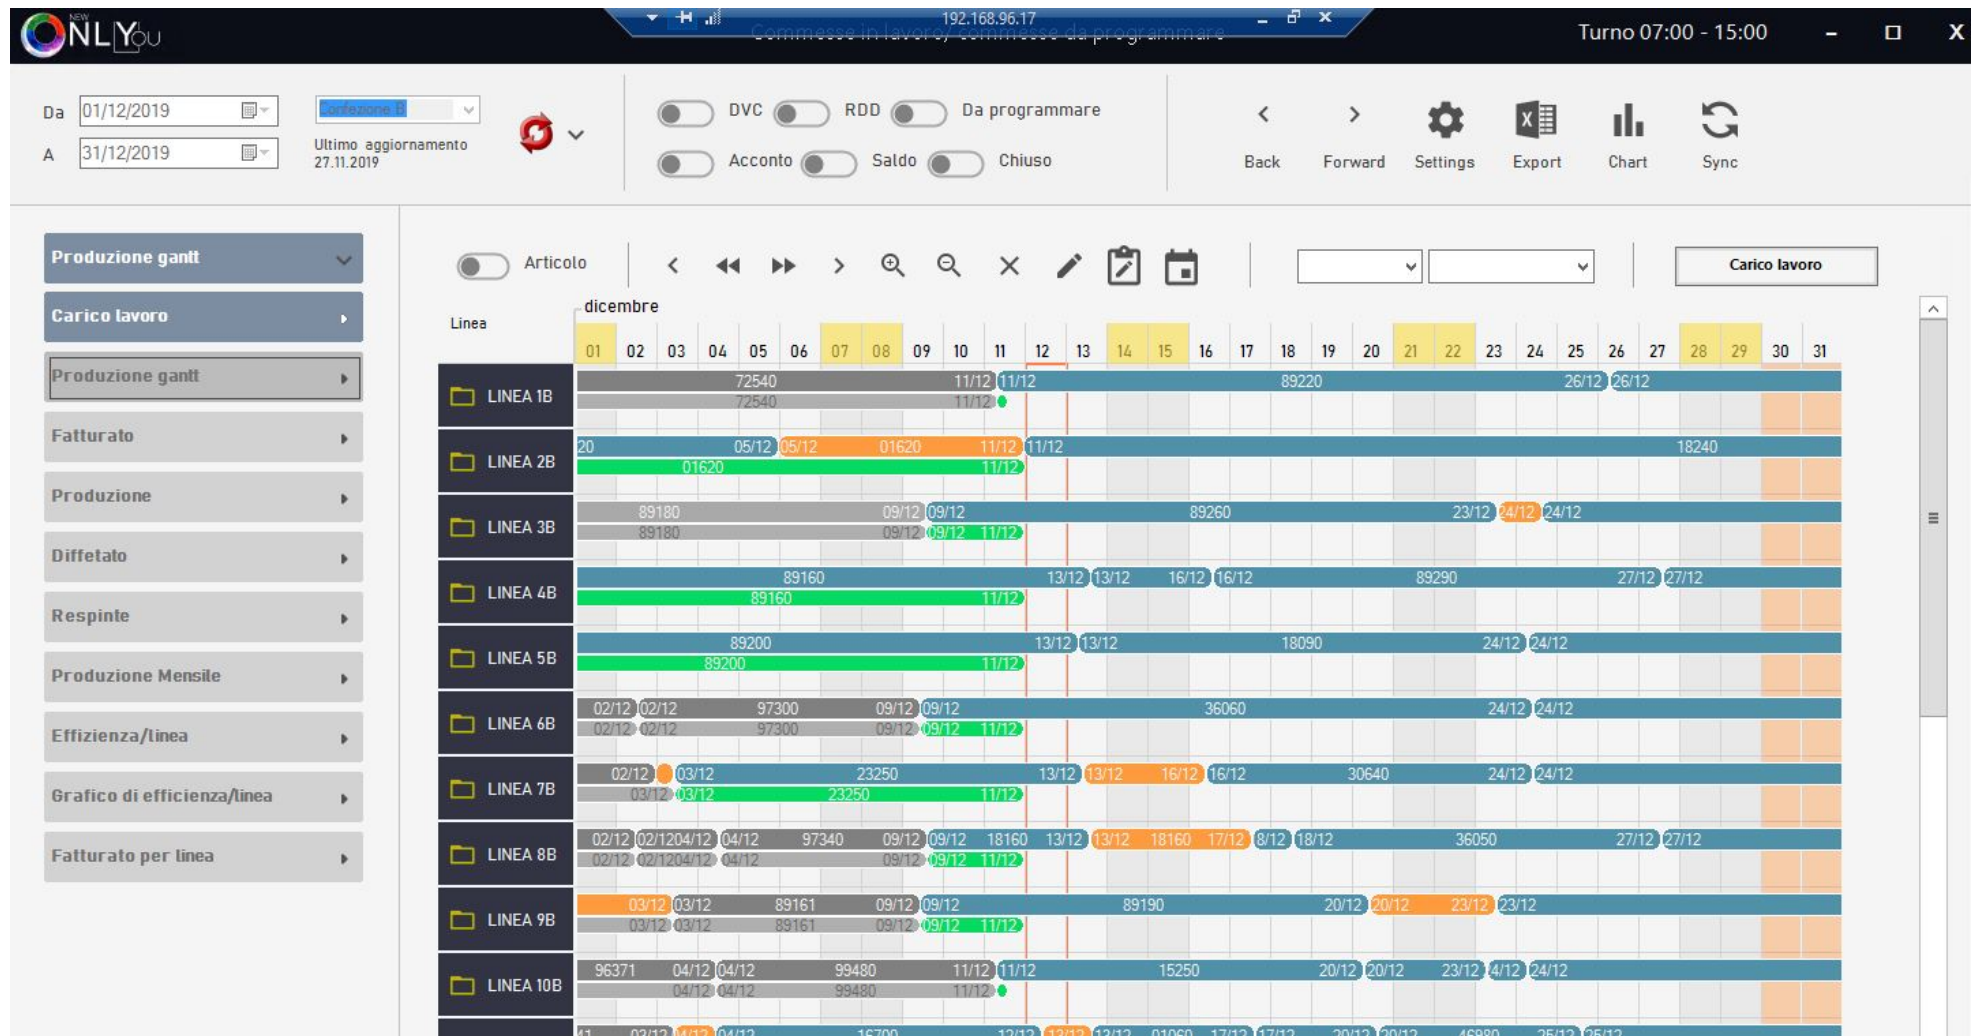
NEW ONLYou

192.168.96.17
Commesse in lavoro/ commesse da programmare

Turno 07:00 - 15:00

Da 01/12/2019
A 31/12/2019

Confezione B
Ultimo aggiornamento 27.11.2019

DVC RDD Da programmare
Acconto Saldo Chiuso

Back Forward Settings Export Chart Sync

Produzione gantt
Carico lavoro
Produzione gantt
Fatturato
Produzione
Diffetato
Respinte
Produzione Mensile
Effizienza/linea
Grafico di efficienza/linea
Fatturato per linea

Articolo

Carico lavoro

Linea
dicembre
01 02 03 04 05 06 07 08 09 10 11 12 13 14 15 16 17 18 19 20 21 22 23 24 25 26 27 28 29 30 31

LINEA 1B
72540 11/12 11/12 89220 26/12 26/12
72540 11/12

LINEA 2B
20 05/12 05/12 01620 11/12 11/12 18240
01620 11/12

LINEA 3B
89180 09/12 09/12 89260 23/12 24/12 24/12
89180 09/12 09/12 11/12

LINEA 4B
89160 13/12 13/12 16/12 16/12 89290 27/12 27/12
89160 11/12

LINEA 5B
89200 13/12 13/12 18090 24/12 24/12
89200 11/12

LINEA 6B
02/12 02/12 97300 09/12 09/12 36060 24/12 24/12
02/12 02/12 97300 09/12 09/12 11/12

LINEA 7B
02/12 03/12 23250 13/12 13/12 16/12 16/12 30640 24/12 24/12
03/12 03/12 23250 11/12

LINEA 8B
02/12 02/1204/12 04/12 97340 09/12 09/12 18160 13/12 13/12 18160 17/12 8/12 18/12 36050 27/12 27/12
02/12 02/1204/12 04/12 09/12 09/12 11/12

LINEA 9B
03/12 03/12 89161 09/12 09/12 89190 20/12 20/12 23/12 23/12
03/12 03/12 89161 09/12 09/12 11/12

LINEA 10B
96371 04/12 04/12 99480 11/12 11/12 15250 20/12 20/12 23/12 4/12 24/12
04/12 04/12 99480 11/12

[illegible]